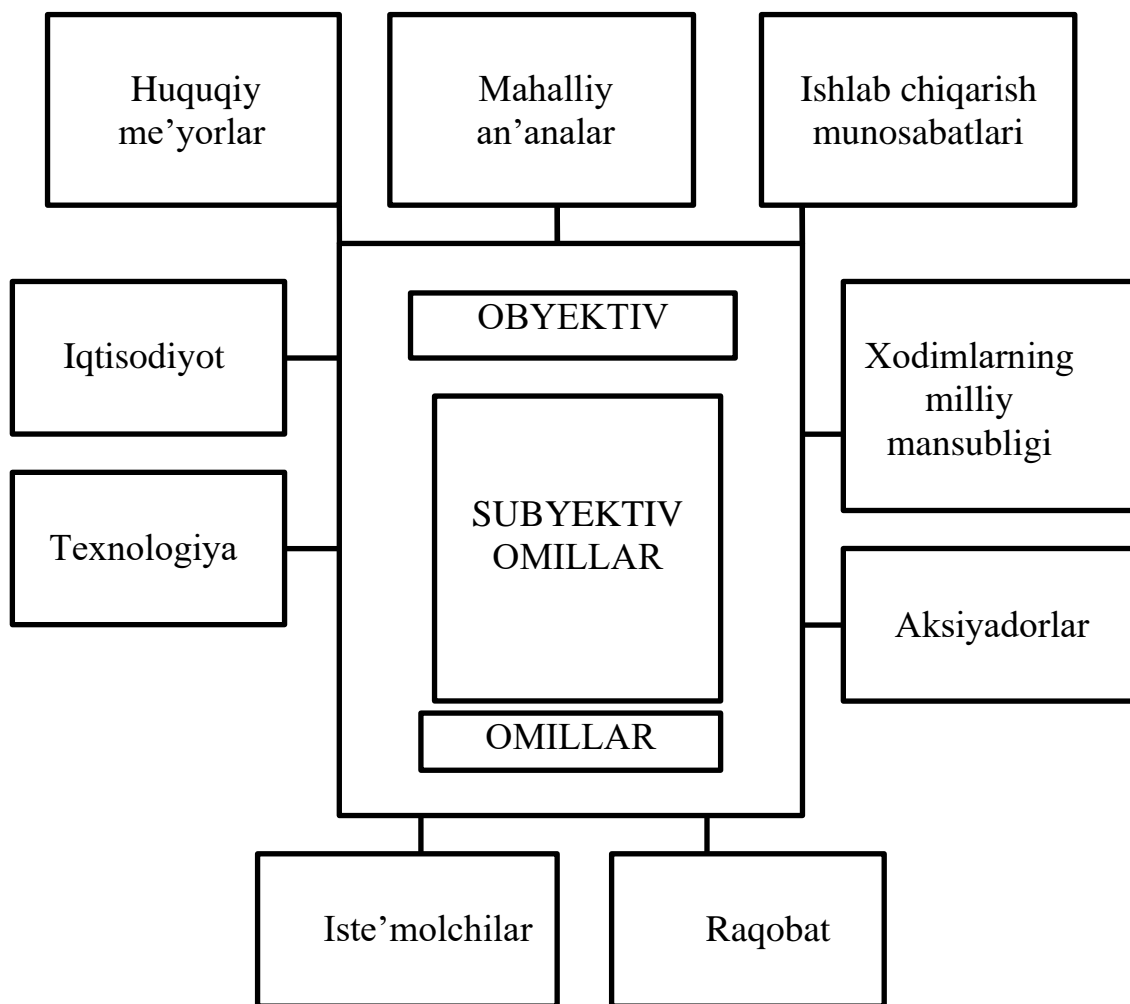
Huquqiy me’yorlar

Mahalliy an’analar

Ishlab chiqarish munosabatlari

Iqtisodiyot

OBYEKTIV

Xodimlarning milliy mansubligi

Texnologiya

SUBYEKTIV OMILLAR

Aksiyadorlar

OMILLAR

Iste’molchilar

Raqobat